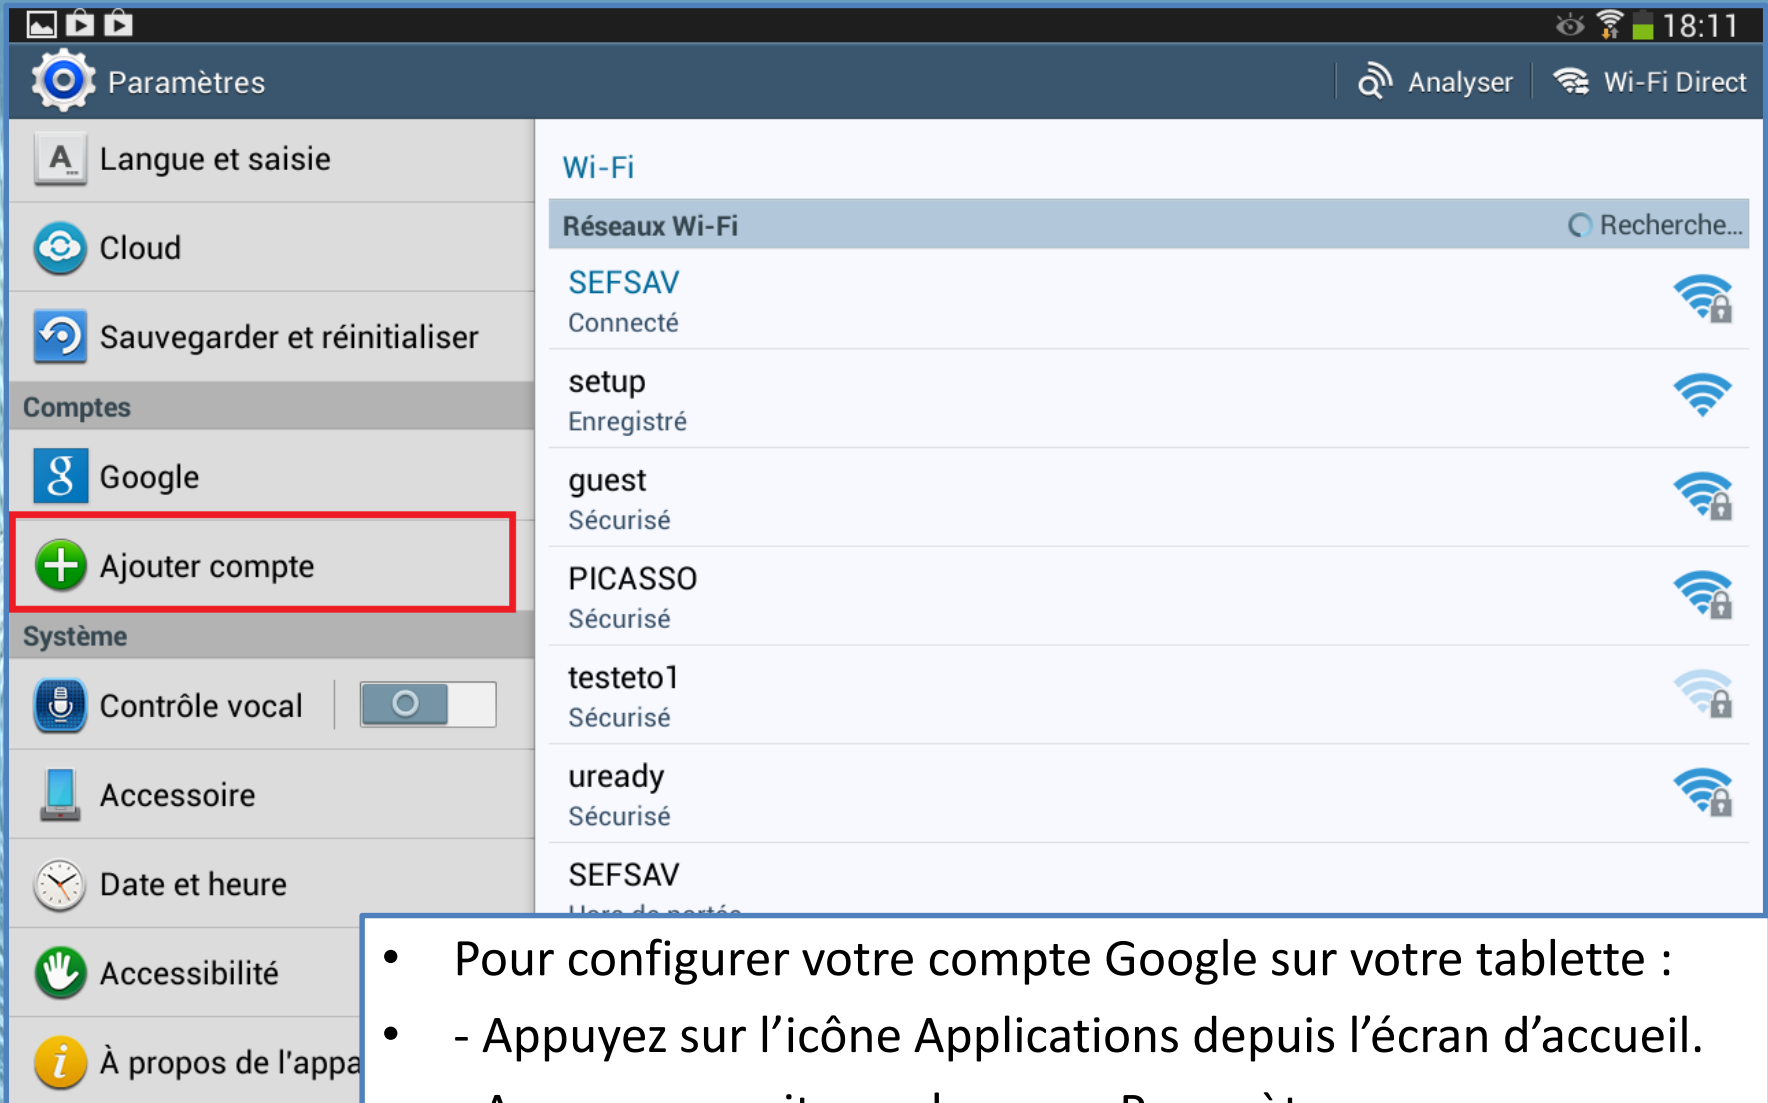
18:11

Paramètres

Analyser

Wi-Fi Direct

Langue et saisie

Cloud

Sauvegarder et réinitialiser

Comptes

Google

Ajouter compte

Système

Contrôle vocal

Accessoire

Date et heure

Accessibilité

À propos de l'appa

Wi-Fi

Réseaux Wi-Fi

Recherche...

SEFSAV
Connecté

setup
Enregistré

guest
Sécurisé

PICASSO
Sécurisé

testeto1
Sécurisé

uready
Sécurisé

SEFSAV
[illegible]

• Pour configurer votre compte Google sur votre tablette :

• - Appuyez sur l’icône Applications depuis l’écran d’accueil.

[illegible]